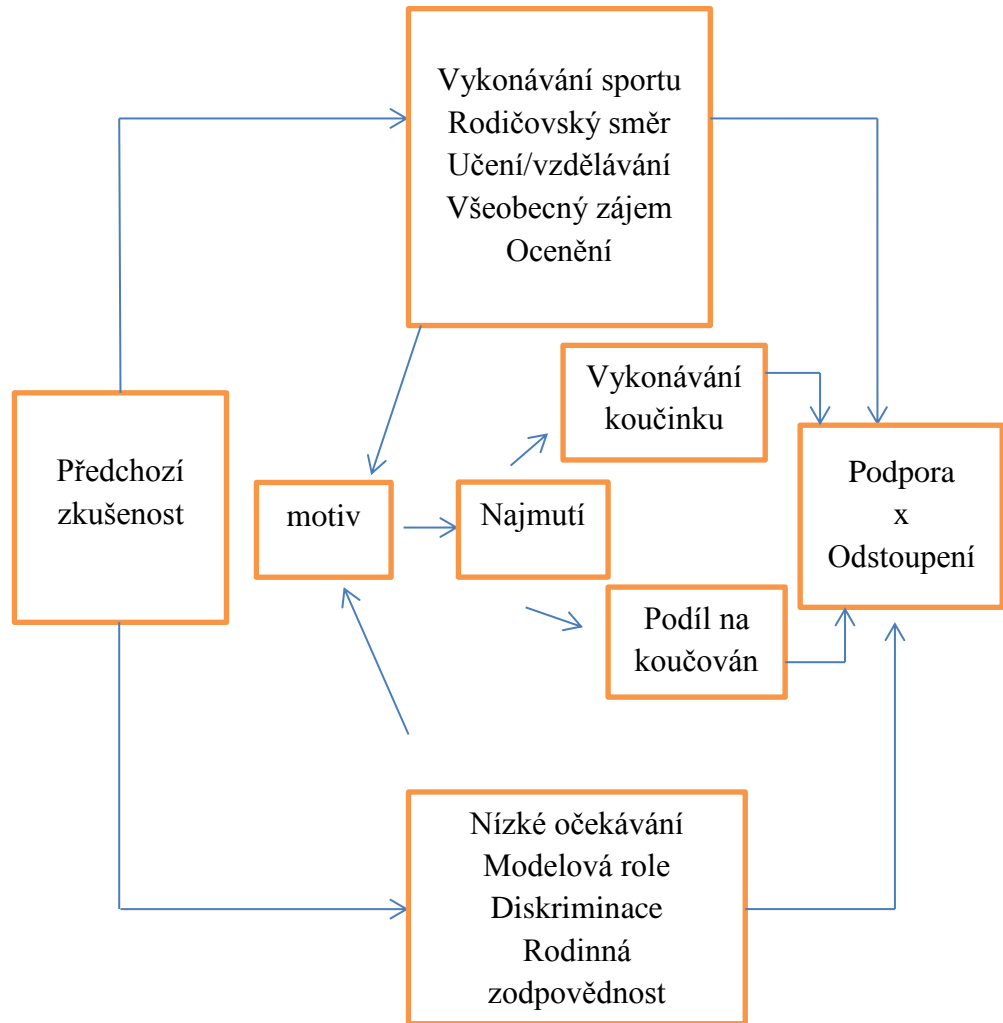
Vykonávání sportu
Rodičovský směr
Učení/vzdělávání
Všeobecný zájem
Ocenění

Předchozí zkušenost

motiv

Najmutí

Vykonávání koučinku

Podíl na koučován

Podpora
x
Odstoupení

Nízké očekávání
Modelová role
Diskriminace
Rodinná zodpovědnost